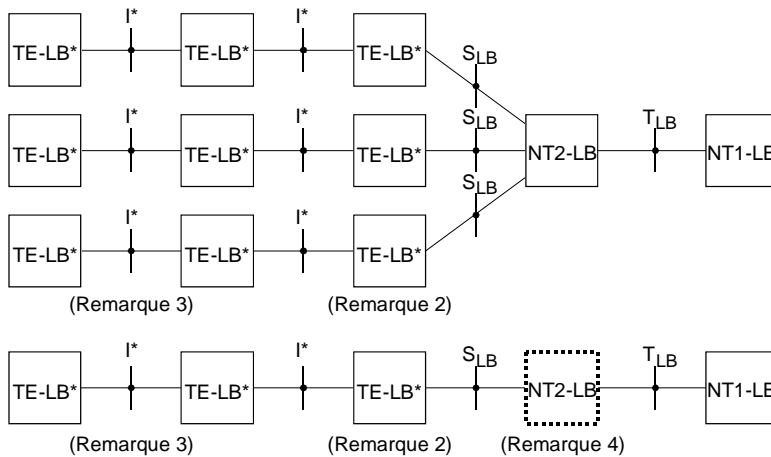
TE-LB* I* TE-LB* I* TE-LB* $S_{LB}$

TE-LB* I* TE-LB* I* TE-LB* $S_{LB}$ NT2-LB $T_{LB}$ NT1-LB

TE-LB* I* TE-LB* I* TE-LB* $S_{LB}$

(Remarque 3) (Remarque 2)

TE-LB* I* TE-LB* I* TE-LB* $S_{LB}$ NT2-LB $T_{LB}$ NT1-LB

(Remarque 3) (Remarque 2) (Remarque 4)